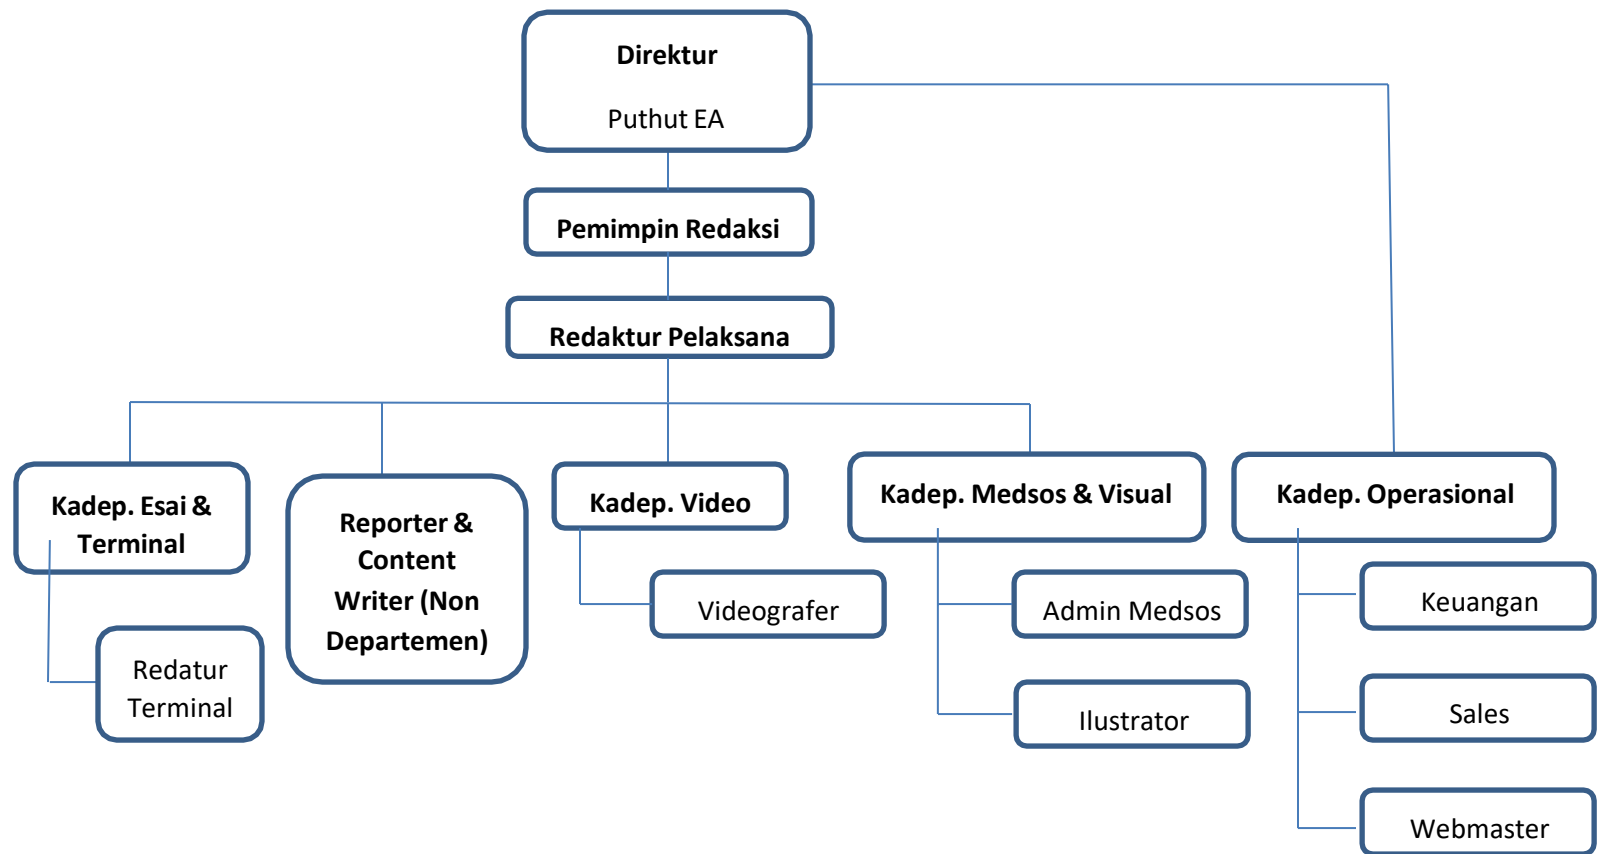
Direktur

Puthut EA

Pemimpin Redaksi

Redaktur Pelaksana

Kadep. Esai & Terminal

Redatur Terminal

Reporter & Content Writer (Non Departemen)

Kadep. Video

Videografer

Kadep. Medsos & Visual

Admin Medsos

Ilustrator

Kadep. Operasional

Keuangan

Sales

Webmaster